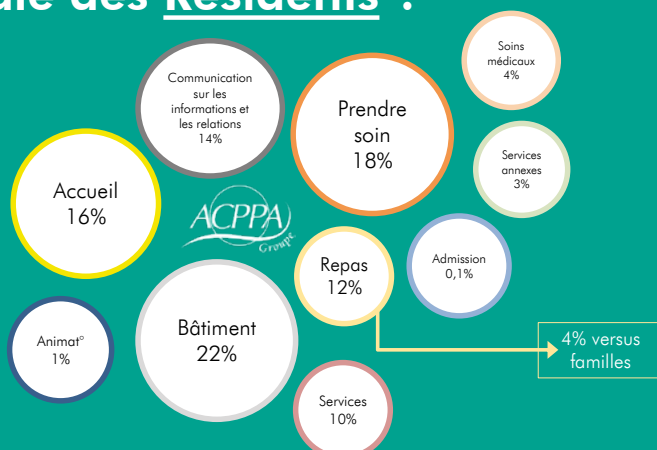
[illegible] des Résidents :

Communication sur les informations et les relations 14%

Prendre soin 18%

Soins médicaux 4%

Services annexes 3%

Accueil 16%

ACPPA Groupe

Repas 12%

Admission 0,1%

Animat° 1%

Bâtiment 22%

4% versus familles

Services 10%